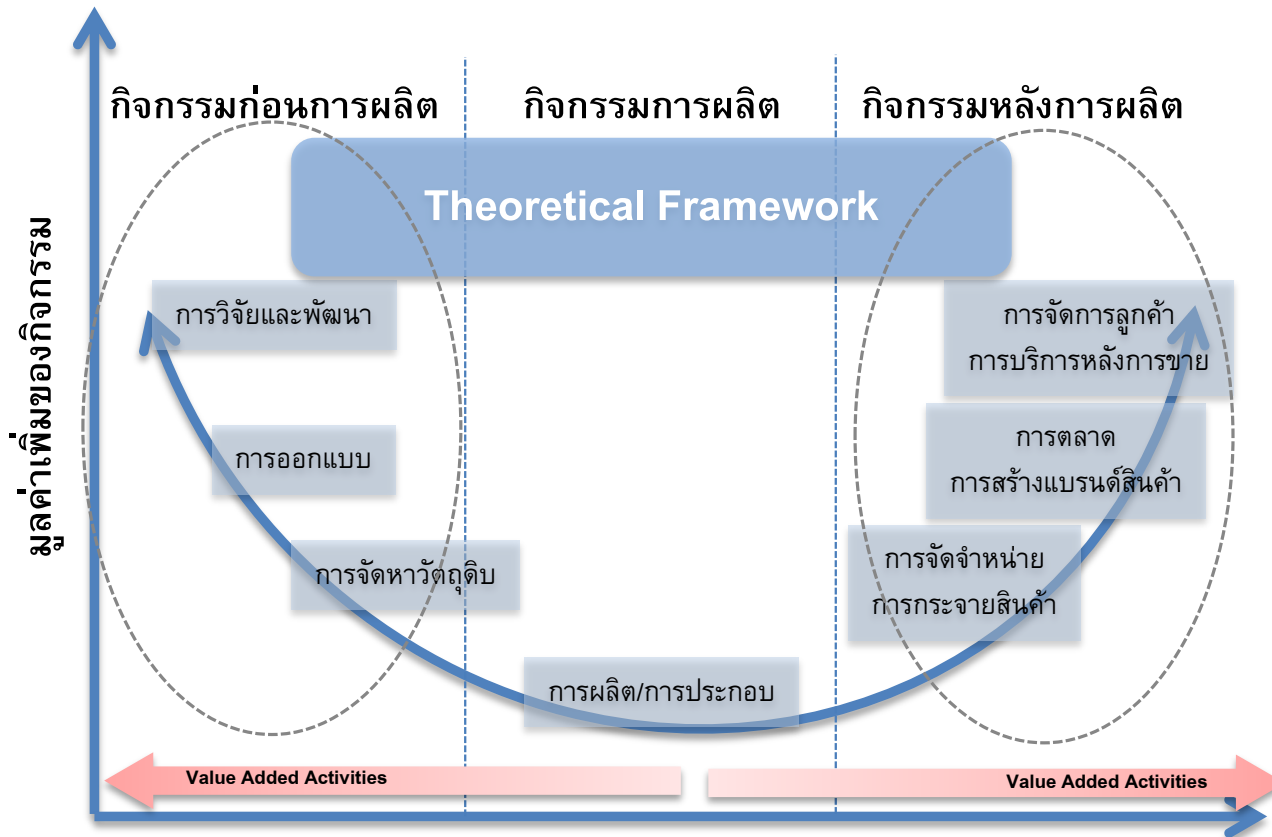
มูลค่าเพิ่มของกิจกรรม

กิจกรรมก่อนการผลิต

กิจกรรมการผลิต

กิจกรรมหลังการผลิต

Theoretical Framework

การวิจัยและพัฒนา

การออกแบบ

การจัดหาวัตถุดิบ

การผลิต/การประกอบ

การจัดการลูกค้า
การบริการหลังการขาย

การตลาด
การสร้างแบรนด์สินค้า

การจัดจำหน่าย
การกระจายสินค้า

Value Added Activities

Value Added Activities